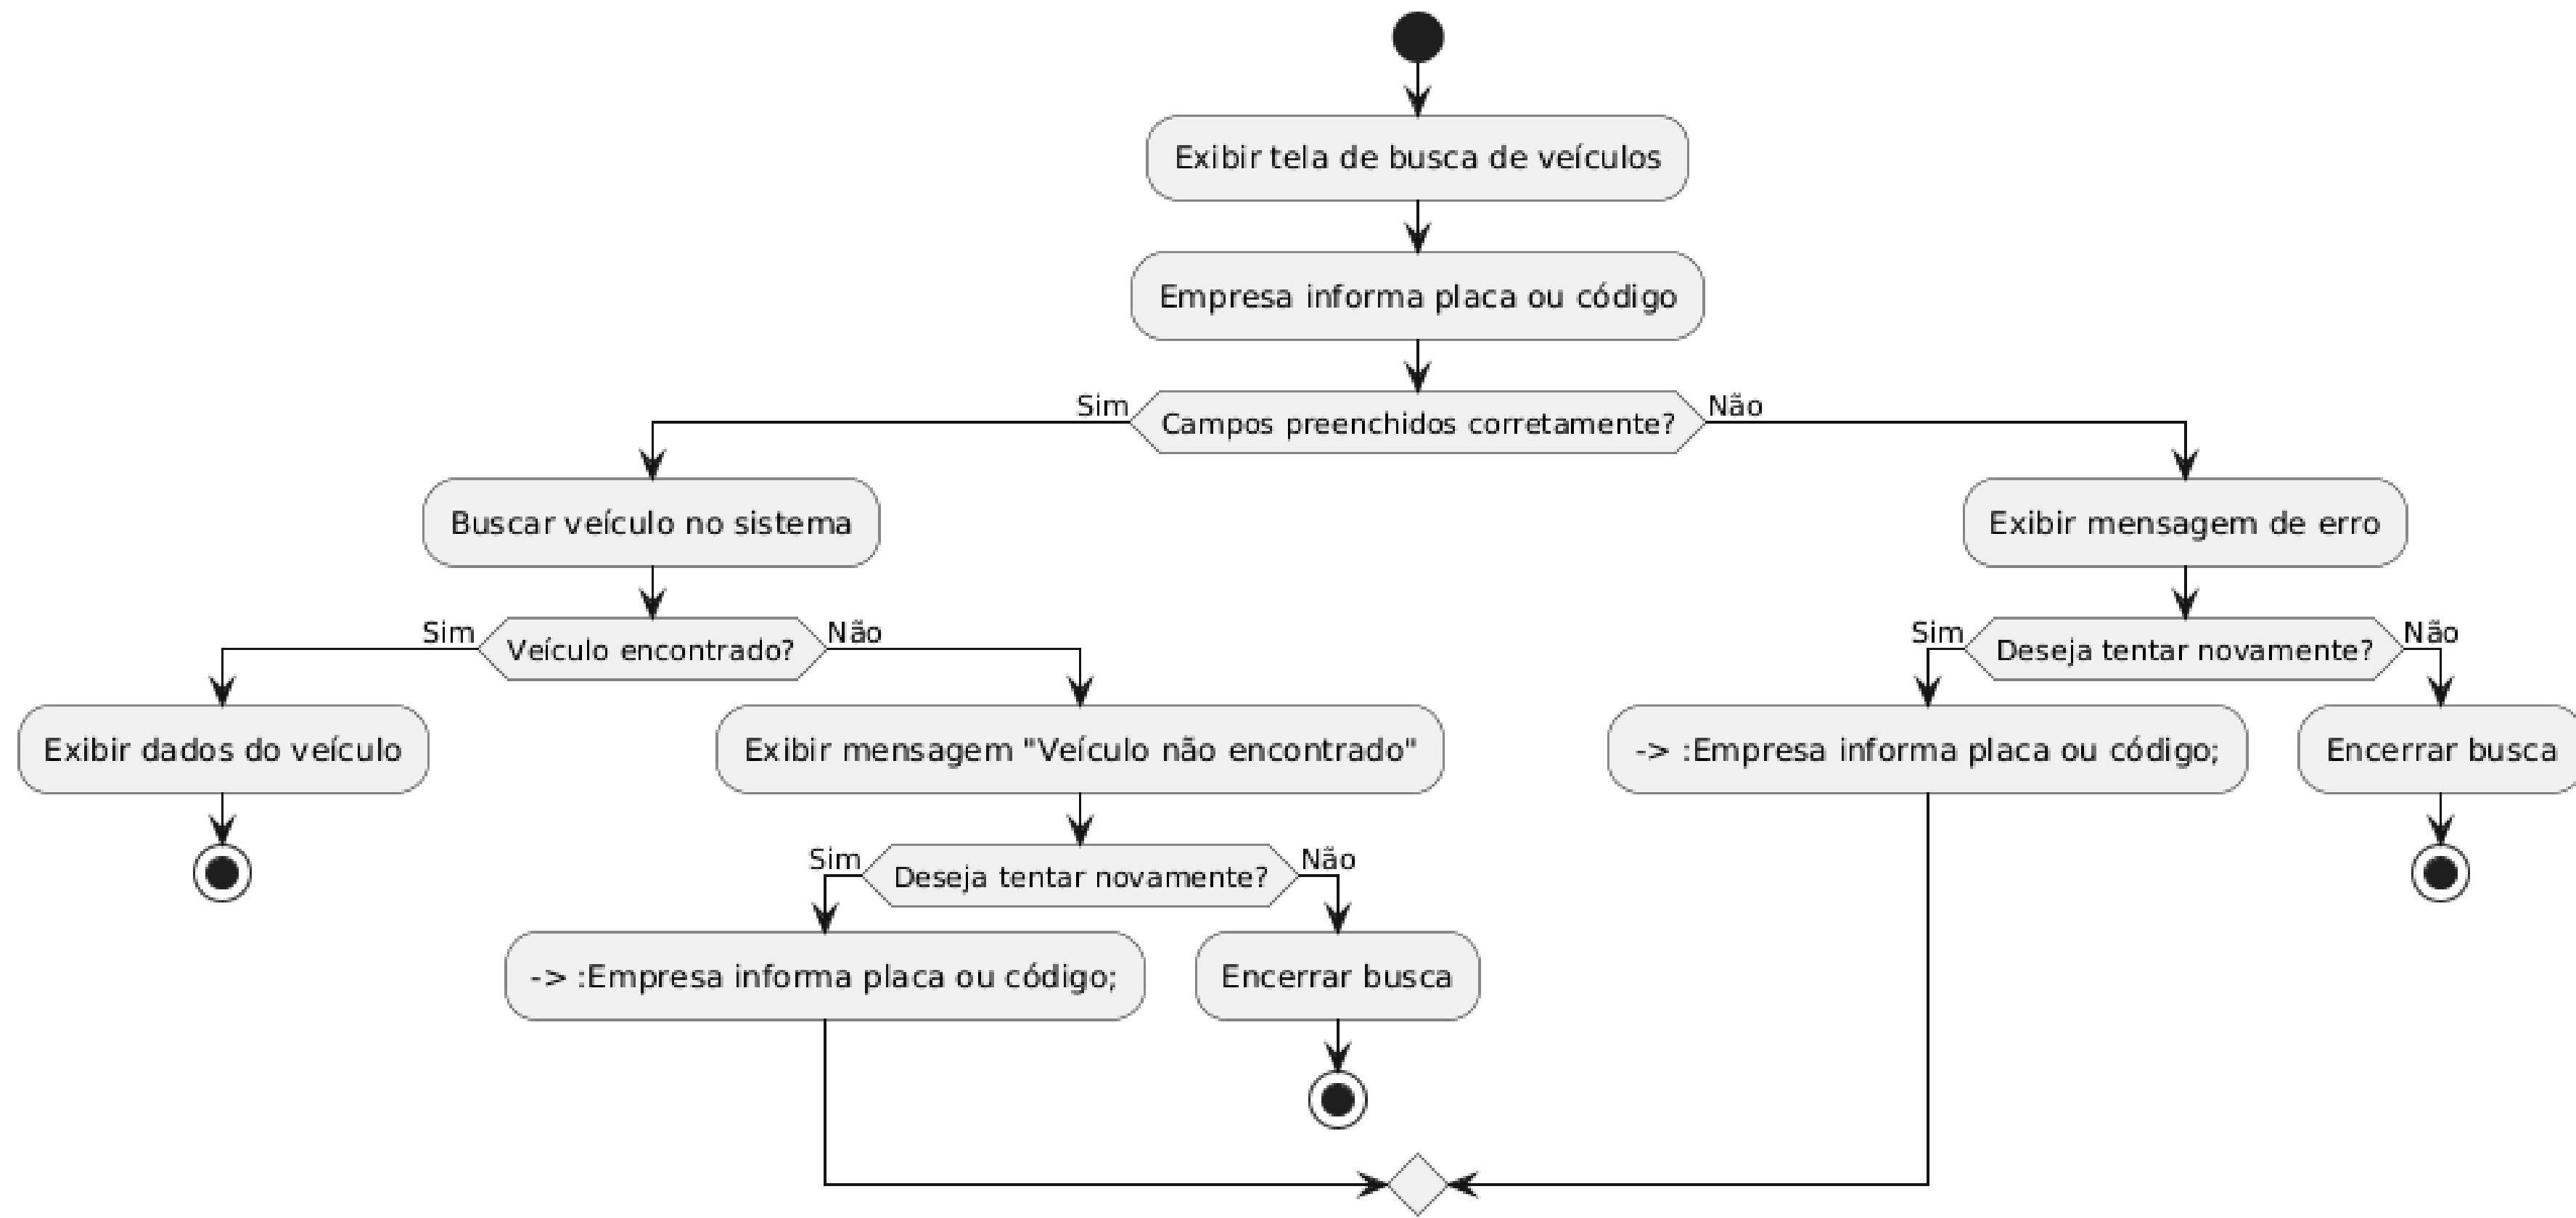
Exibir tela de busca de veículos

Empresa informa placa ou código

Sim

Campos preenchidos corretamente?

Não

Buscar veículo no sistema

Sim

Veículo encontrado?

Não

Exibir dados do veículo

Exibir mensagem "Veículo não encontrado"

Sim

Deseja tentar novamente?

Não

-> :Empresa informa placa ou código;

Encerrar busca

Exibir mensagem de erro

Sim

Deseja tentar novamente?

Não

-> :Empresa informa placa ou código;

Encerrar busca